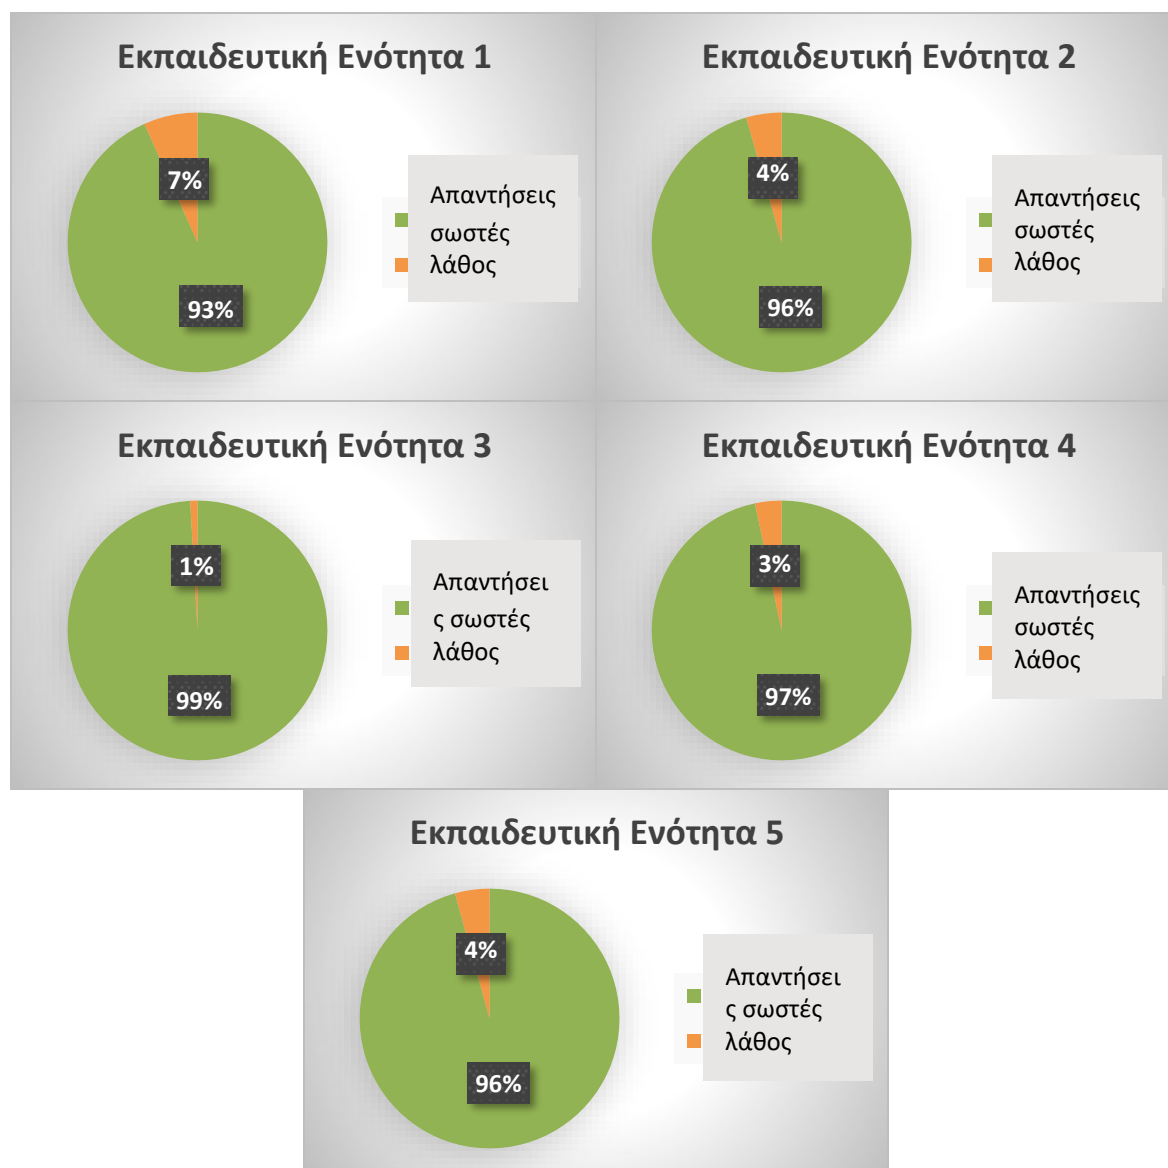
Εκπαιδευτική Ενότητα 1

7%

93%

Απαντήσεις σωστές
λάθος

Εκπαιδευτική Ενότητα 2

4%

96%

Απαντήσεις σωστές
λάθος

Εκπαιδευτική Ενότητα 3

1%

99%

Απαντήσει ς σωστές
λάθος

Εκπαιδευτική Ενότητα 4

3%

97%

Απαντήσεις σωστές
λάθος

Εκπαιδευτική Ενότητα 5

4%

96%

Απαντήσει ς σωστές
λάθος